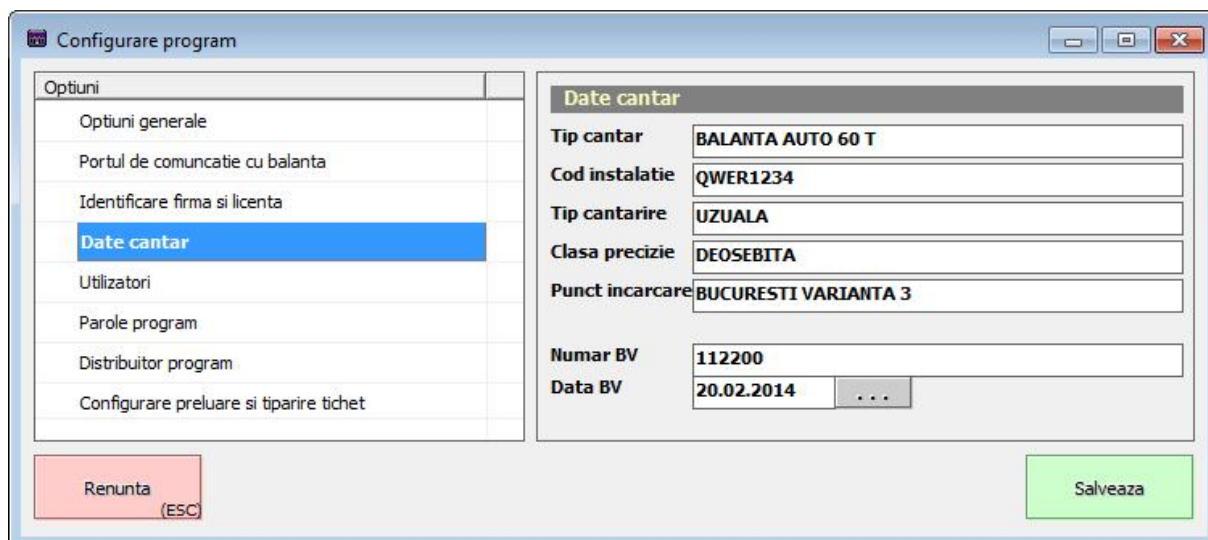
Configurare program

Optiuni
Optiuni generale
Portul de comuncatie cu balanta
Identificare firma si licenta
Date cantar
Utilizatori
Parole program
Distribuitor program
Configurare preluare si tiparire tichet

Date cantar
Tip cantar BALANTA AUTO 60 T
Cod instalatie QWER1234
Tip cantarire UZUALA
Clasa precizie DEOSEBITA
Punct incarcare BUCURESTI VARIANTA 3

Numar BV 112200
Data BV 20.02.2014 ...

Renunta (ESC)

Salveaza